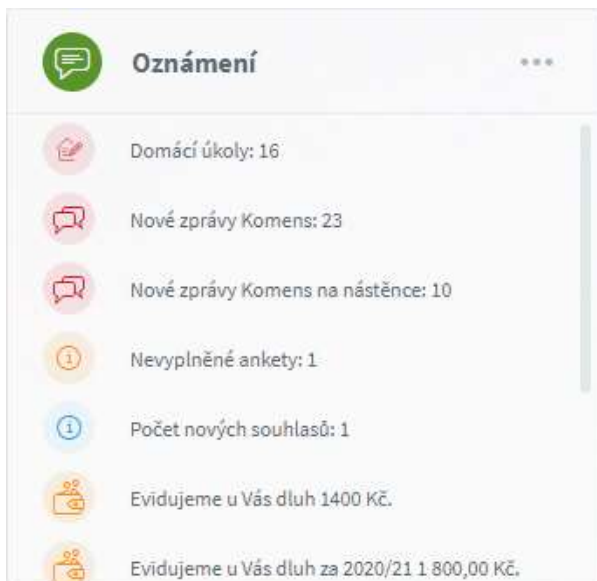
Oznámení

Domácí úkoly: 16

Nové zprávy Komens: 23

Nové zprávy Komens na nástěnce: 10

Nevyplněné ankety: 1

Počet nových souhlasů: 1

Evidujeme u Vás dluh 1400 Kč.

Evidujeme u Vás dluh za 2020/21 1 800,00 Kč.